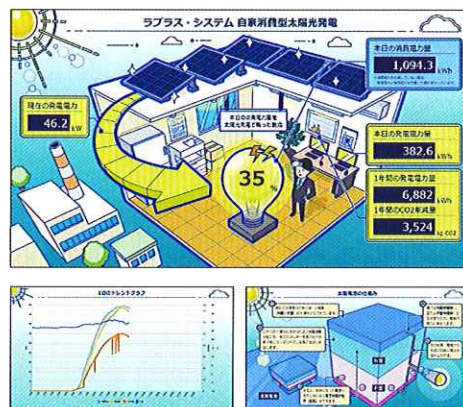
ラプラス・システム 自家消費型太陽光発電

本日の消費電力量
1,094.3 kWh

現在の発電電力
46.2 kW

本日の消費電力量を太陽光発電で賄った割合

35 %

本日の発電電力量
382.6 kWh

1年間の発電電力量
6,882 kWh

1年間のCO2削減量
3,524 kg-CO2

1日のトレンドグラフ

太陽光発電の仕組み

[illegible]